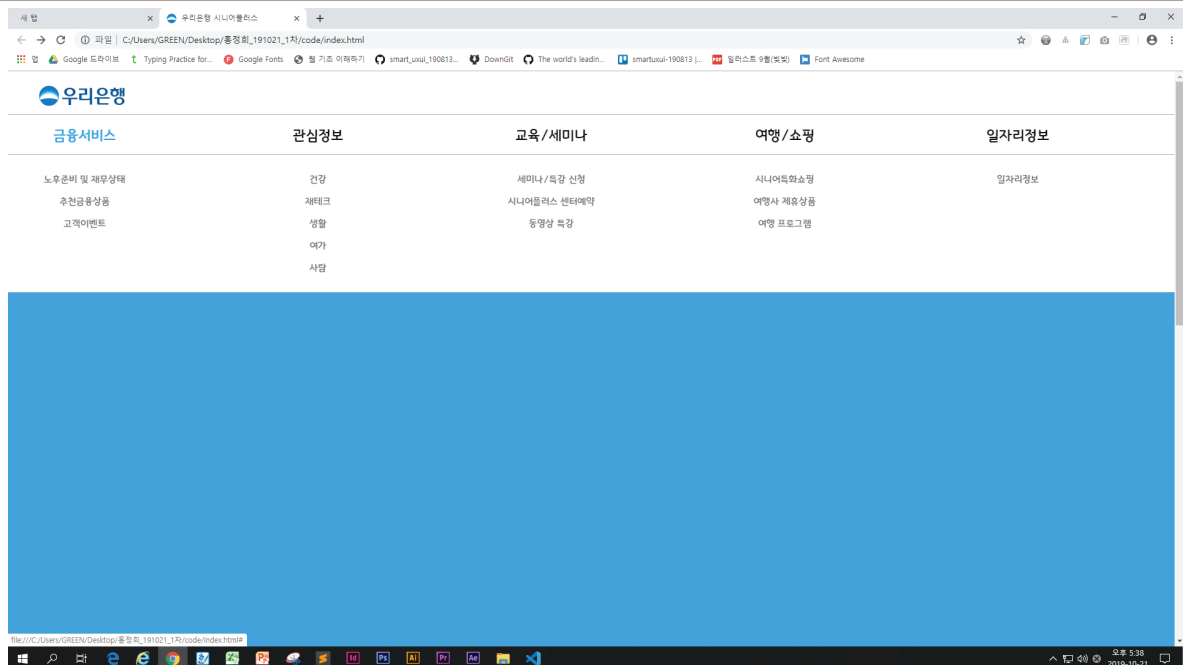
새 탭
우리은행 시니어플러스
+
파일 | C:/Users/GREEN/Desktop/홍정희_191021_1차/code/index.html
앱 Google 드라이브 Typing Practice for... Google Fonts 웹 기초 이해하기 smart_uxui_190813... DownGit The world's leadin... smartuxui-190813 |... 일러스트 9월(빛빛) Font Awesome

우리은행

금융서비스
관심정보
교육/세미나
여행/쇼핑
일자리정보

노후준비 및 재무상태
추천금융상품
고객이벤트

건강
재테크
생활
여가
사람

세미나/특강 신청
시니어플러스 센터예약
동영상 특강

시니어특화쇼핑
여행사 제휴상품
여행 프로그램

일자리정보

file:///C:/Users/GREEN/Desktop/홍정희_191021_1차/code/index.html#

오후 5:38
2019-10-21